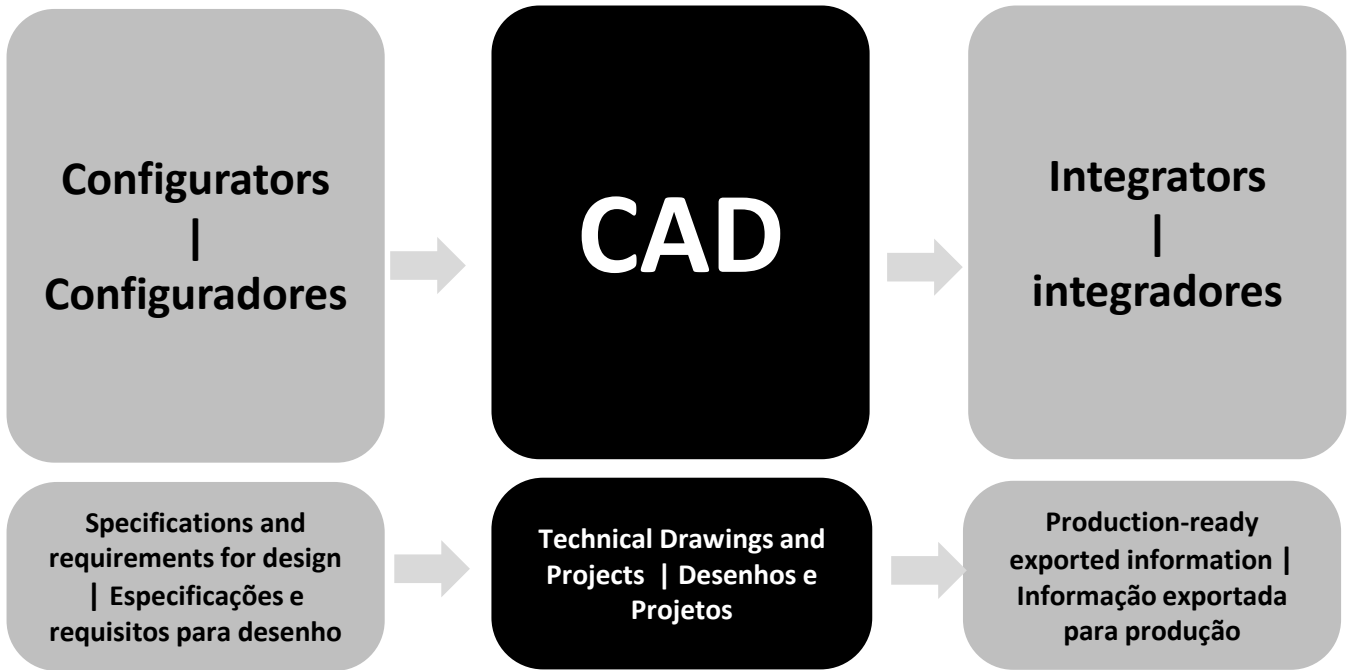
Configurators | Configuradores

CAD

Integrators | integradores

Specifications and requirements for design | Especificações e requisitos para desenho

Technical Drawings and Projects | Desenhos e Projetos

Production-ready exported information | Informação exportada para produção